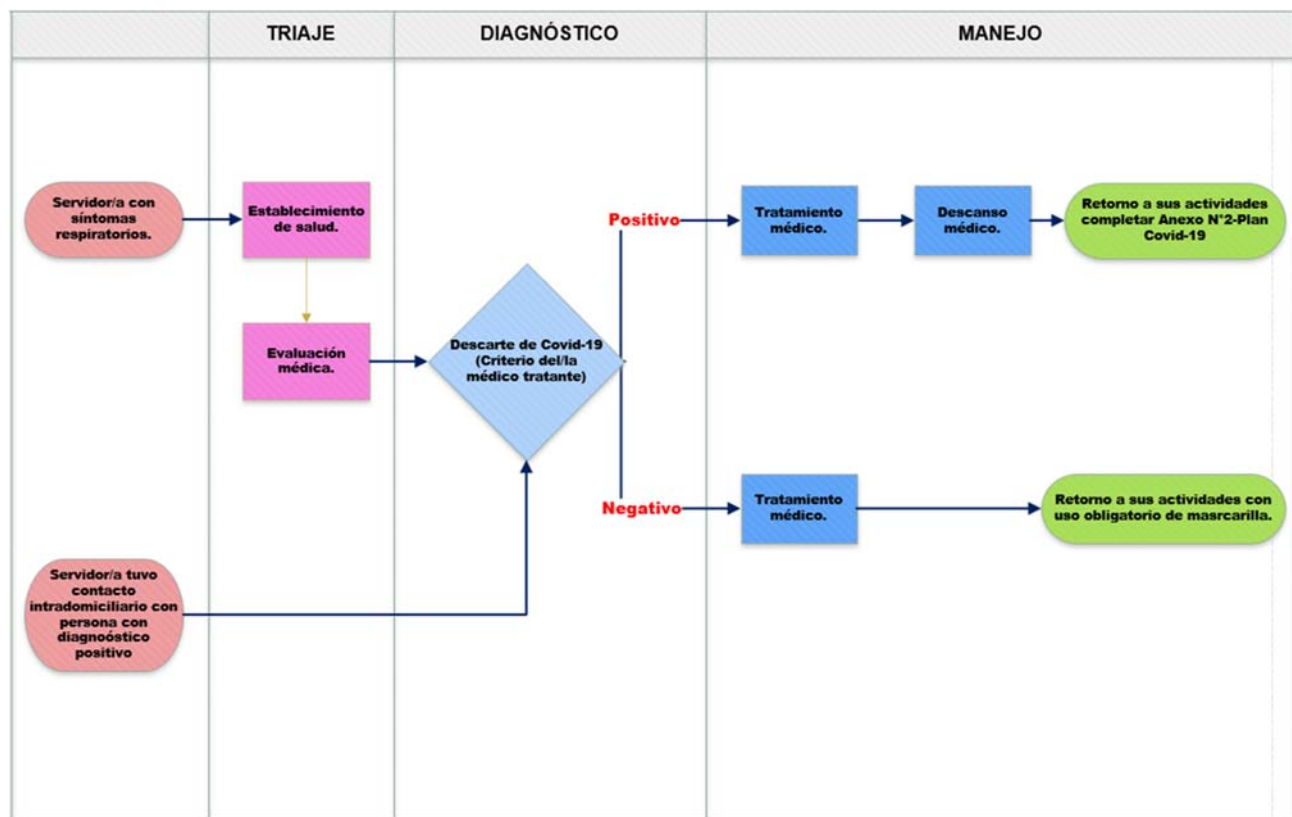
TRIAJE

DIAGNÓSTICO

MANEJO

Servidor/a con síntomas respiratorios.

Establecimiento de salud.

Evaluación médica.

Descarte de Covid-19 (Criterio del/la médico tratante)

Positivo

Tratamiento médico.

Descanso médico.

Retorno a sus actividades completar Anexo N°2-Plan Covid-19

Negativo

Tratamiento médico.

Retorno a sus actividades con uso obligatorio de masrcarilla.

Servidor/a tuvo contacto intradomiciliario con persona con diagnoóstico positivo